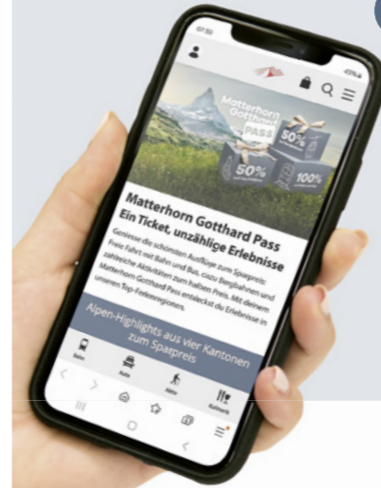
Matterhorn Gotthard PASS

50%

50%

100%

Matterhorn Gotthard Pass
Ein Ticket, unzählige Erlebnisse

Geniesse die schönsten Ausflüge zum Sparpreis: Freie Fahrt mit Bahn und Bus, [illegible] Bergbahnen und zahlreiche Aktivitäten zum halben Preis. Mit deinem Matterhorn Gotthard Pass entdeckst du Erlebnisse in unseren Top-Freizeitregionen.

Alpen-Highlights aus vier Kantonen zum Sparpreis

Bahn
Auto
Aktiv
Kulinarik